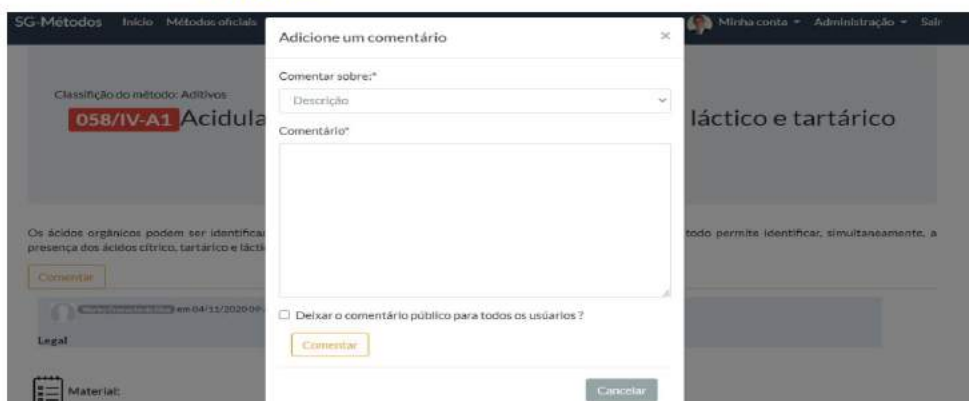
SG-Métodos Início Métodos oficiais

Minha conta ▾ Administração ▾ Sair

Classificação do método: Aditivos

058/IV-A1 Acidula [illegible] láctico e tartárico

Os ácidos orgânicos podem ser identifica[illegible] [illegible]todo permite identificar, simultaneamente, a presença dos ácidos cítrico, tartárico e lácti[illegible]

Comentar

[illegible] em 04/11/2020 09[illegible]

Legal

Material:

Adicione um comentário

×

Comentar sobre:*

Descrição

Comentário*

☐ Deixar o comentário público para todos os usuários ?

Comentar

Cancelar